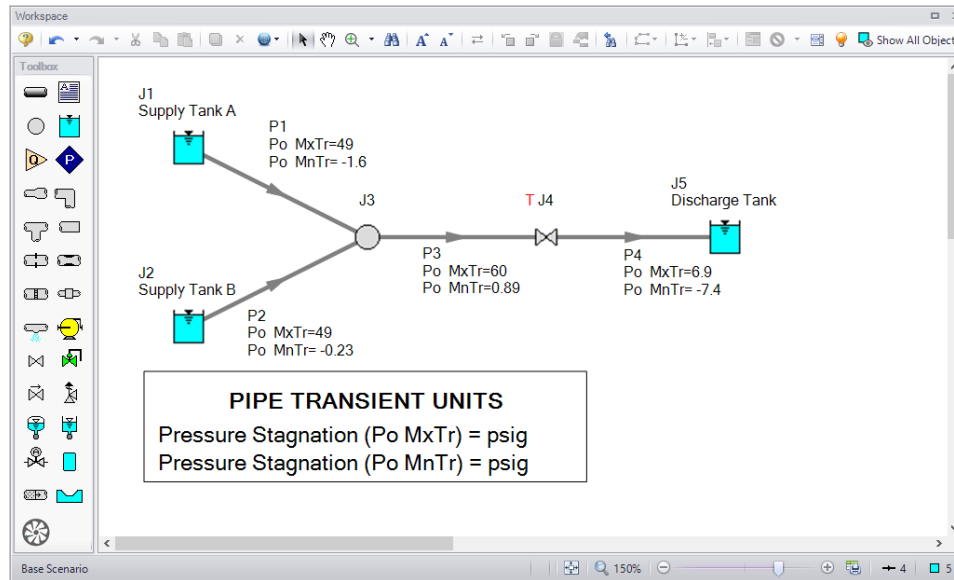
Workspace

Show All Object

Toolbox

J1
Supply Tank A

P1
Po MxTr=49
Po MnTr= -1.6

J3

T J4

J5
Discharge Tank

J2
Supply Tank B

P3
Po MxTr=60
Po MnTr=0.89

P4
Po MxTr=6.9
Po MnTr= -7.4

P2
Po MxTr=49
Po MnTr= -0.23

PIPE TRANSIENT UNITS
Pressure Stagnation (Po MxTr) = psig
Pressure Stagnation (Po MnTr) = psig

Base Scenario

150%

4

5